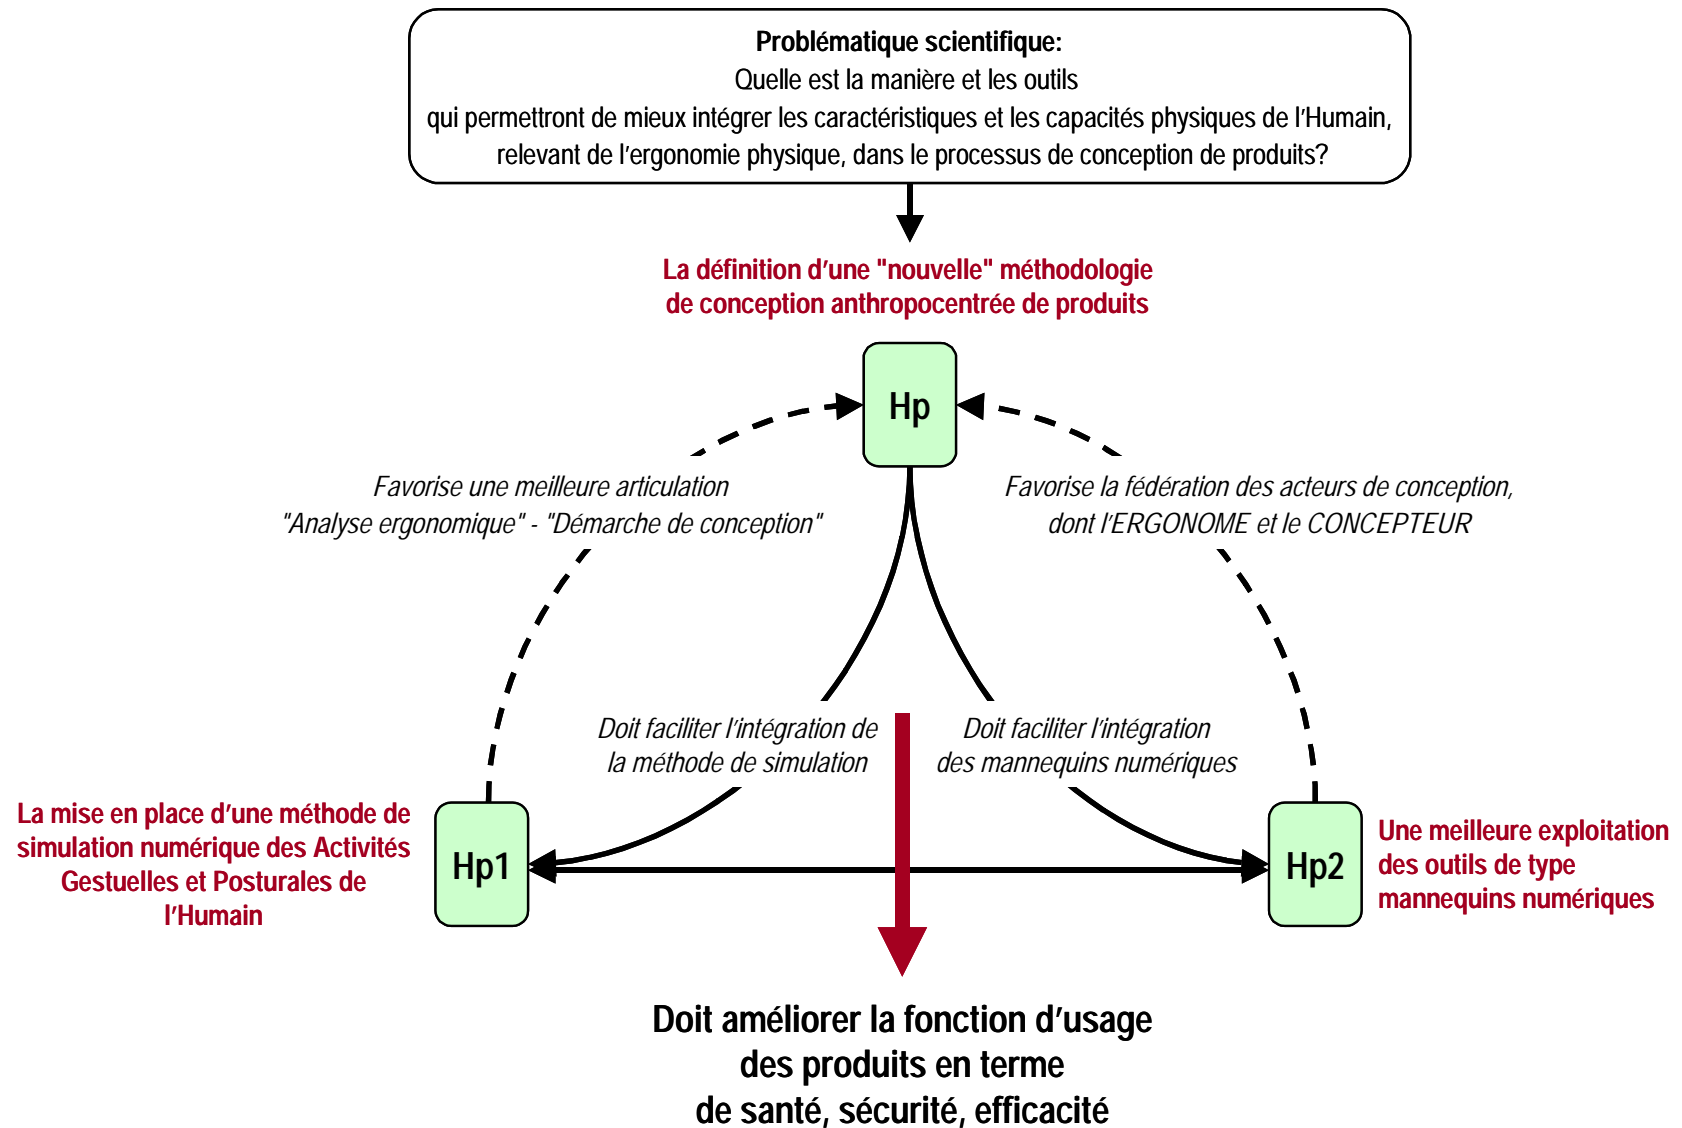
**Problématique scientifique:**
Quelle est la manière et les outils
qui permettront de mieux intégrer les caractéristiques et les capacités physiques de l'Humain, relevant de l'ergonomie physique, dans le processus de conception de produits?

La définition d'une "nouvelle" méthodologie de conception anthropocentrée de produits

Hp

*Favorise une meilleure articulation "Analyse ergonomique" - "Démarche de conception"*

*Favorise la fédération des acteurs de conception, dont l'ERGONOME et le CONCEPTEUR*

*Doit faciliter l'intégration de la méthode de simulation*

*Doit faciliter l'intégration des mannequins numériques*

La mise en place d'une méthode de simulation numérique des Activités Gestuelles et Posturales de l'Humain

Hp1

Hp2

Une meilleure exploitation des outils de type mannequins numériques

**Doit améliorer la fonction d'usage des produits en terme de santé, sécurité, efficacité**